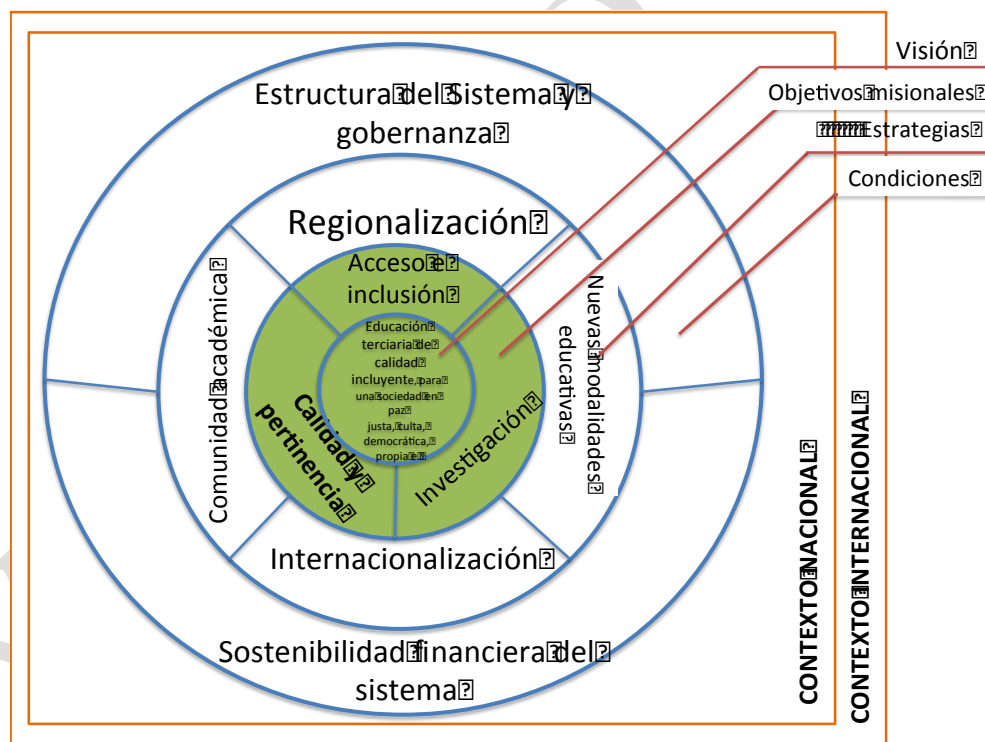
Visión
Objetivos misionales
Estrategias
Condiciones

Estructura del Sistema y gobernanza

Regionalización

Acceso e inclusión

Educación terciaria de calidad incluyente, para una sociedad en paz justa, culta, democrática, propia

Comunidad académica

Calidad y pertinencia

Investigación

Nuevas modalidades educativas

Internacionalización

Sostenibilidad financiera del sistema

CONTEXTO NACIONAL

CONTEXTO INTERNACIONAL